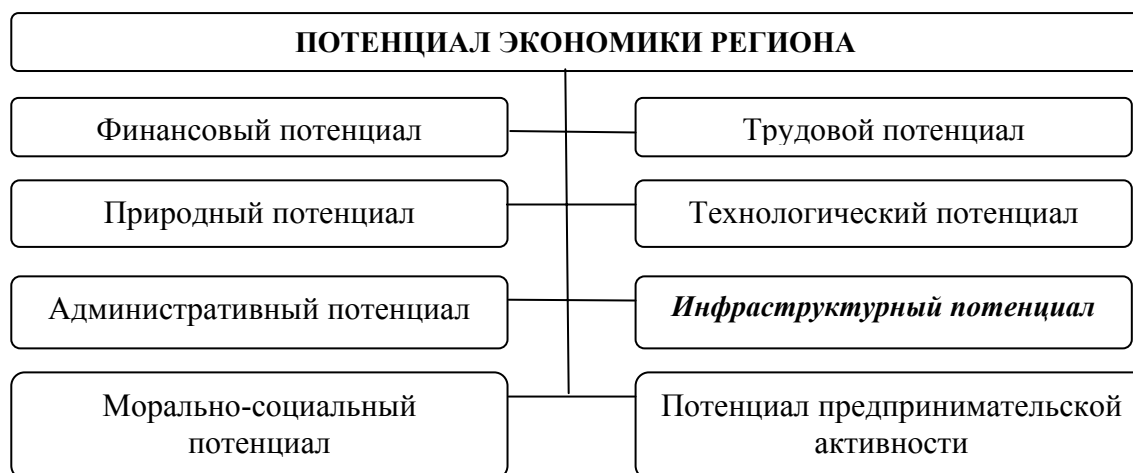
ПОТЕНЦИАЛ ЭКОНОМИКИ РЕГИОНА

Финансовый потенциал

Трудовой потенциал

Природный потенциал

Технологический потенциал

Административный потенциал

*Инфраструктурный потенциал*

Морально-социальный потенциал

Потенциал предпринимательской активности